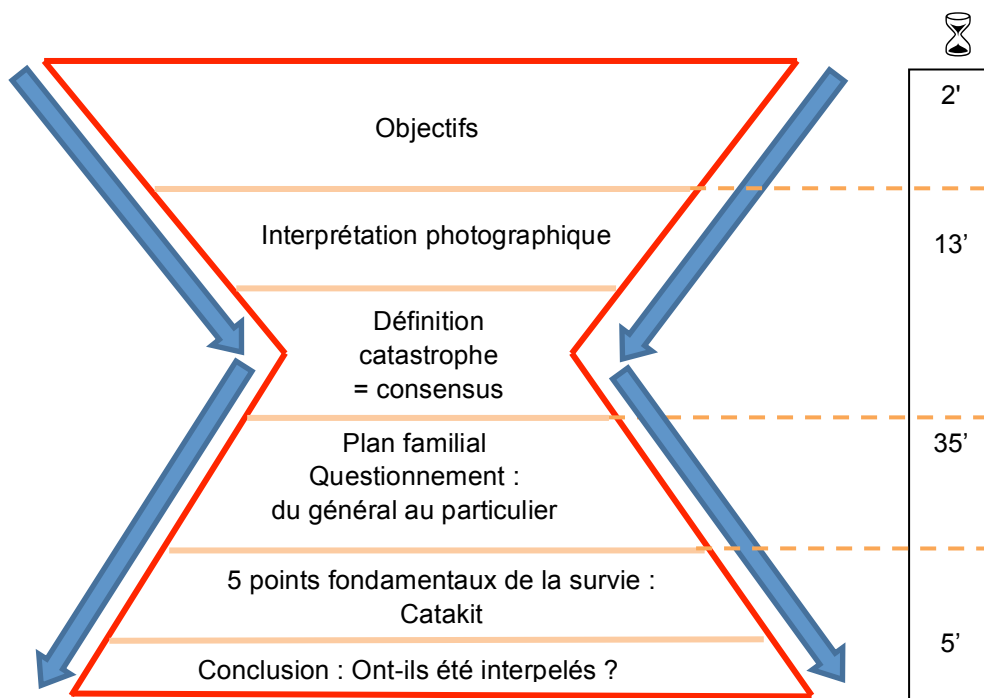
Objectifs

Interprétation photographique

Définition catastrophe = consensus

Plan familial
Questionnement :
du général au particulier

5 points fondamentaux de la survie :
Catakit

Conclusion : Ont-ils été interpelés ?

2'

13'

35'

5'